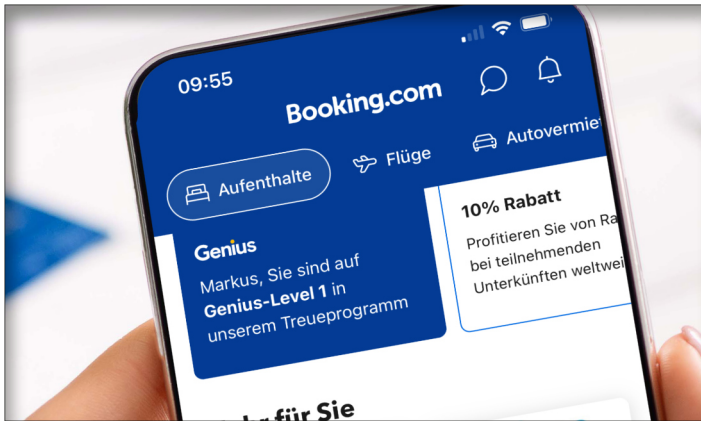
09:55

Booking.com

Aufenthalte

Flüge

Autovermiet

Genius

Markus, Sie sind auf **Genius-Level 1** in unserem Treueprogramm

10% Rabatt

Profitieren Sie von Ra bei teilnehmenden Unterkünften weltwei

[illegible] für Sie